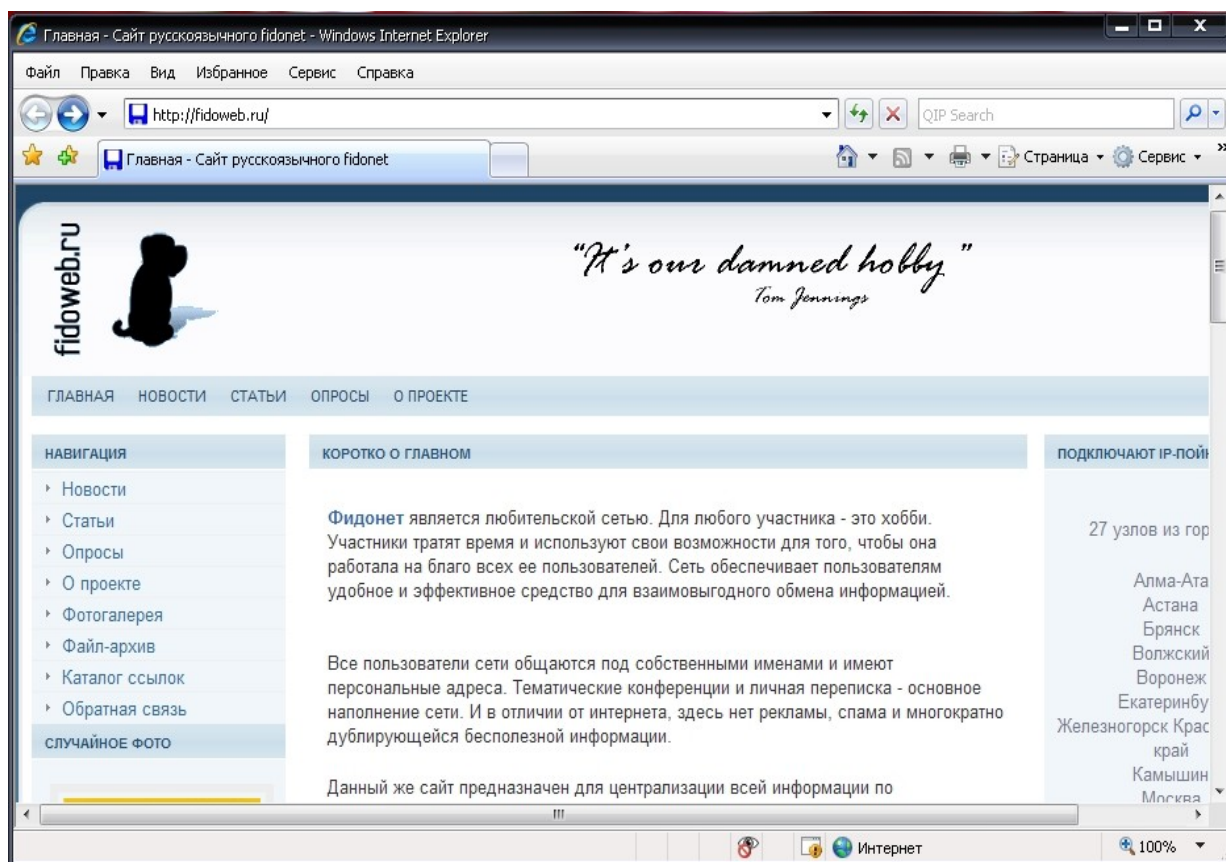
Главная - Сайт русскоязычного fidonet - Windows Internet Explorer

Файл Правка Вид Избранное Сервис Справка

http://fidoweb.ru/

QIP Search

Главная - Сайт русскоязычного fidonet

Страница ▾ Сервис ▾

fidoweb.ru

"It's our damned hobby"
Tom Jennings

ГЛАВНАЯ НОВОСТИ СТАТЬИ ОПРОСЫ О ПРОЕКТЕ

НАВИГАЦИЯ

Новости
Статьи
Опросы
О проекте
Фотогалерея
Файл-архив
Каталог ссылок
Обратная связь

СЛУЧАЙНОЕ ФОТО

КОРОТКО О ГЛАВНОМ

Фидонет является любительской сетью. Для любого участника - это хобби. Участники тратят время и используют свои возможности для того, чтобы она работала на благо всех ее пользователей. Сеть обеспечивает пользователям удобное и эффективное средство для взаимовыгодного обмена информацией.

Все пользователи сети общаются под собственными именами и имеют персональные адреса. Тематические конференции и личная переписка - основное наполнение сети. И в отличии от интернета, здесь нет рекламы, спама и многократно дублирующейся бесполезной информации.

Данный же сайт предназначен для централизации всей информации по

ПОДКЛЮЧАЮТ IP-ПОЙ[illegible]

27 узлов из гор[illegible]

Алма-Ата
Астана
Брянск
Волжский
Воронеж
Екатеринбу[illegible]
Железногорск Крас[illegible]
край
Камышин
Москва

Интернет

100%